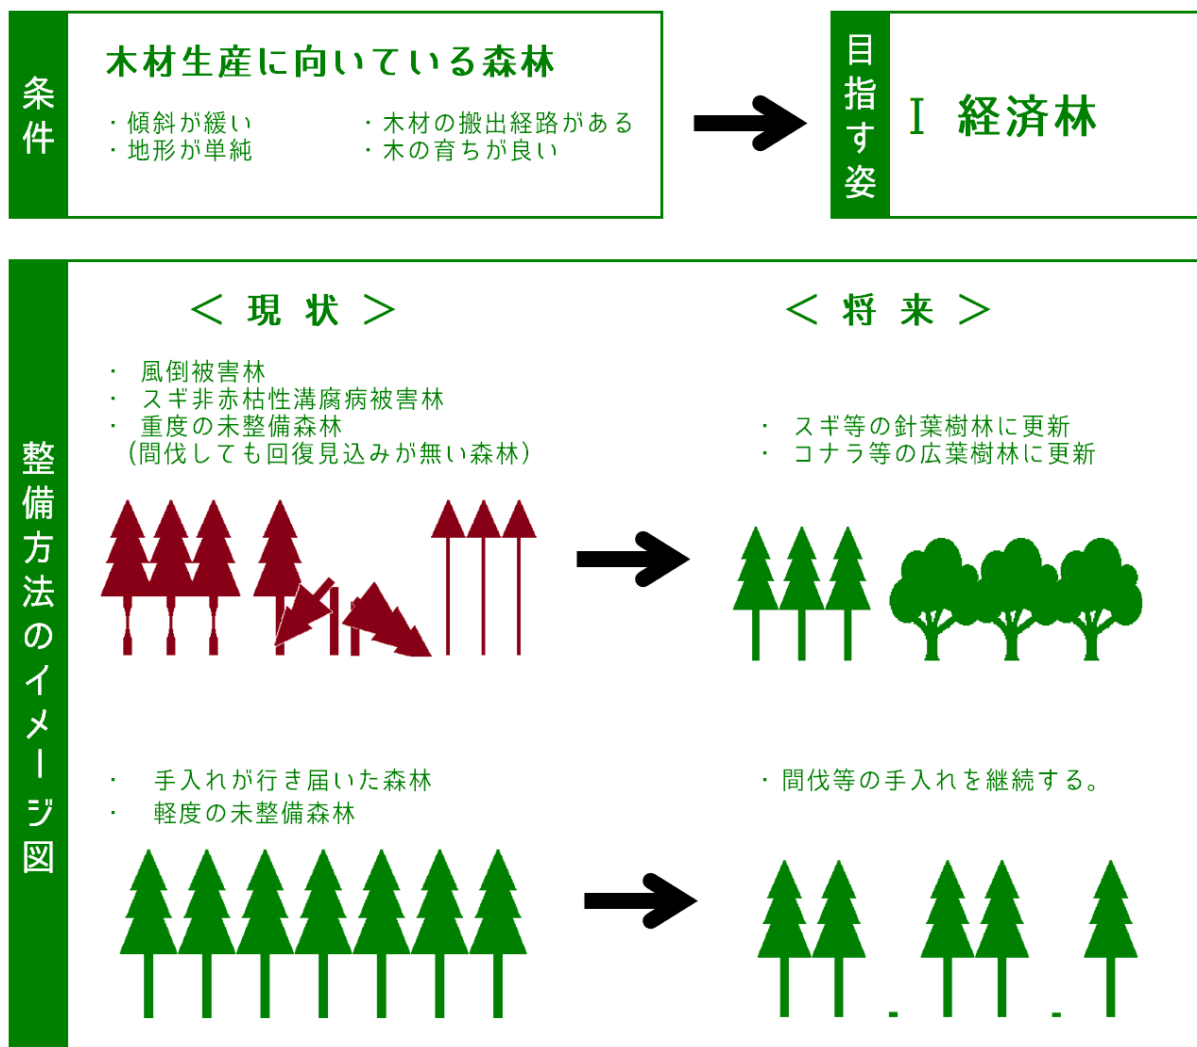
条件

木材生産に向いている森林

・傾斜が緩い
・地形が単純

・木材の搬出経路がある
・木の育ちが良い

目指す姿

Ⅰ 経済林

整備方法のイメージ図

＜ 現 状 ＞

・ 風倒被害林
・ スギ非赤枯性溝腐病被害林
・ 重度の未整備森林
（間伐しても回復見込みが無い森林）

＜ 将 来 ＞

・ スギ等の針葉樹林に更新
・ コナラ等の広葉樹林に更新

・ 手入れが行き届いた森林
・ 軽度の未整備森林

・間伐等の手入れを継続する。